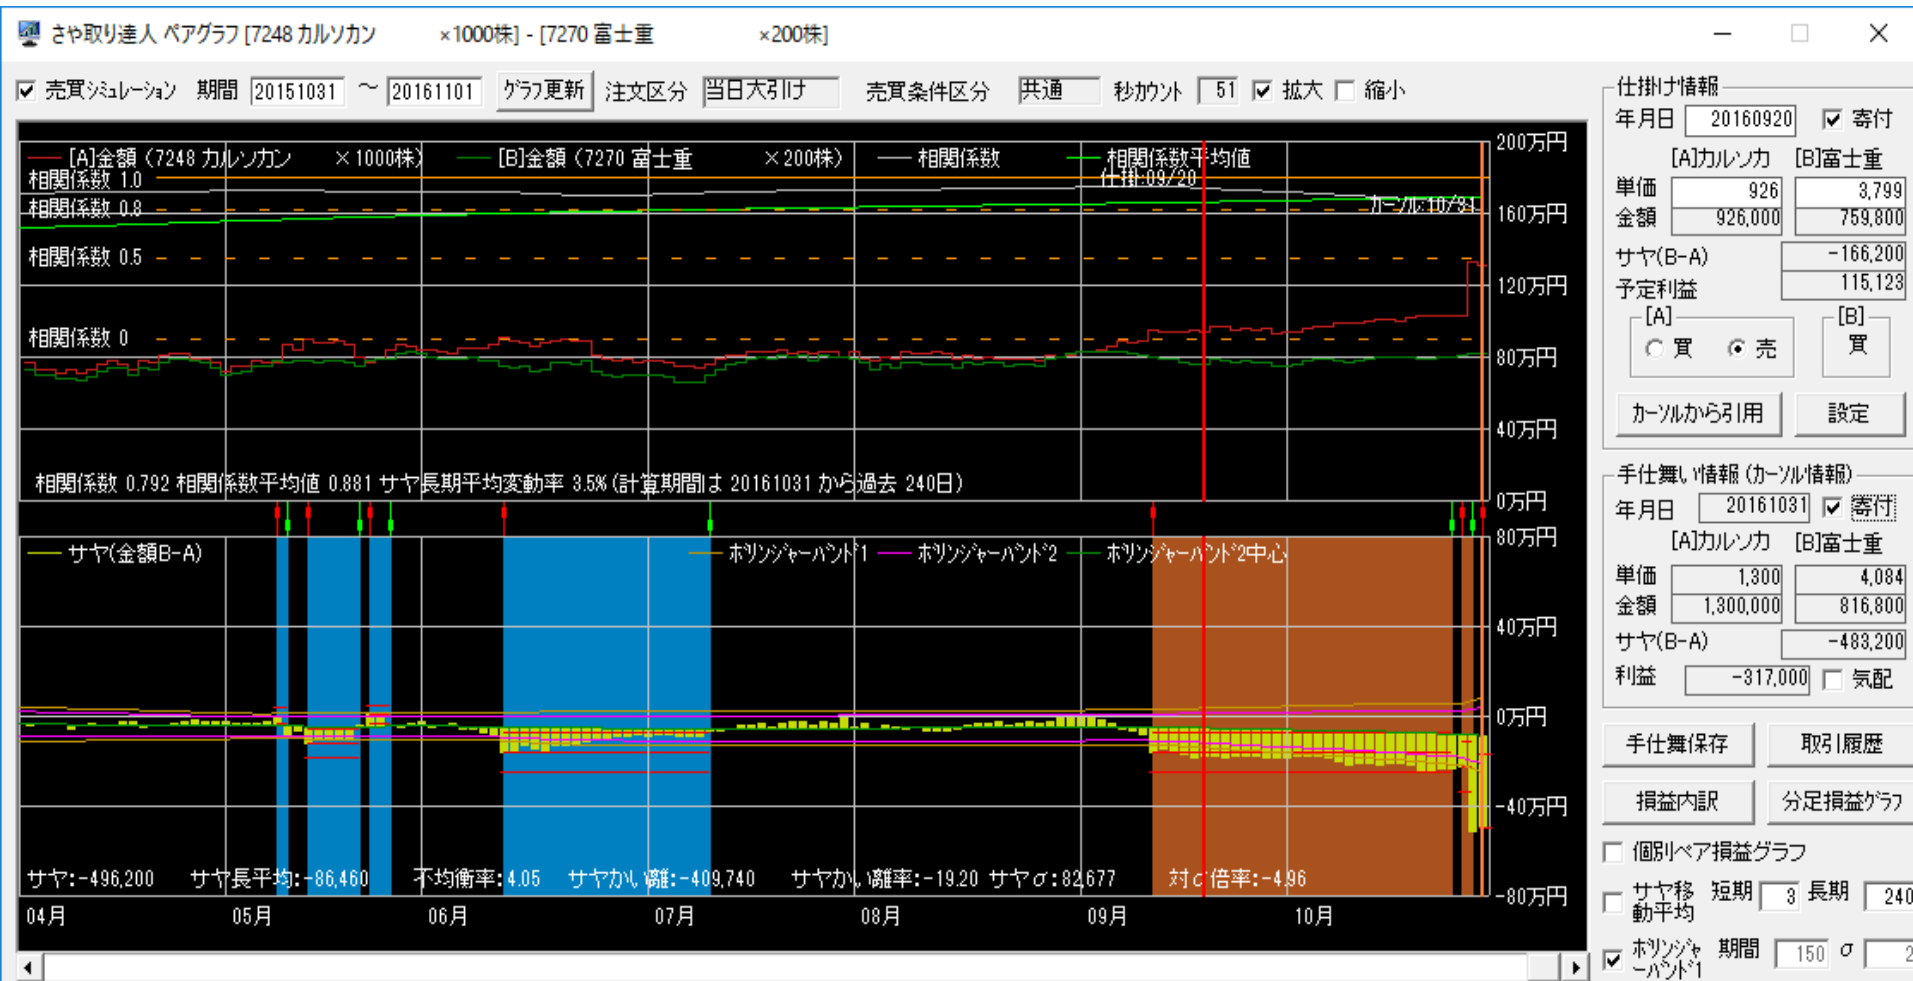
さや取り達人 ペアグラフ [7248 カルソカン ×1000株] - [7270 富士重 ×200株]

☑ 売買シミュレーション 期間 20151031 〜 20161101 グラフ更新 注文区分 当日大引け 売買条件区分 共通 秒カウント 51 ☑ 拡大 ☐ 縮小

[A]金額 (7248 カルソカン ×1000株) [B]金額 (7270 富士重 ×200株) 相関係数 相関係数平均値
仕掛:09/20
相関係数 1.0
相関係数 0.8
カーソル:10/31
相関係数 0.5
相関係数 0
200万円
160万円
120万円
80万円
40万円
0万円
相関係数 0.792 相関係数平均値 0.881 サヤ長期平均変動率 3.5% (計算期間は 20161031 から過去 240日)

サヤ(金額B-A) ボリンジャーバンド1 ボリンジャーバンド2 ボリンジャーバンド2中心
80万円
40万円
0万円
-40万円
-80万円
サヤ:-496,200 サヤ長平均:-86,460 不均衡率:4.05 サヤかい離:-409,740 サヤかい離率:-19.20 サヤσ:82,677 対σ倍率:-4.96
04月 05月 06月 07月 08月 09月 10月

仕掛け情報
年月日 20160920 ☑ 寄付
[A]カルソカ [B]富士重
単価 926 3,799
金額 926,000 759,800
サヤ(B-A) -166,200
予定利益 115,123
[A] ○ 買 ◉ 売
[B] 買
カーソルから引用 設定

手仕舞い情報 (カーソル情報)
年月日 20161031 ☑ 寄付
[A]カルソカ [B]富士重
単価 1,300 4,084
金額 1,300,000 816,800
サヤ(B-A) -483,200
利益 -317,000 ☐ 気配
手仕舞保存 取引履歴
損益内訳 分足損益グラフ
☐ 個別ペア損益グラフ
☐ サヤ移動平均 短期 3 長期 240
☑ ボリンジャーバンド1 期間 150 σ 2